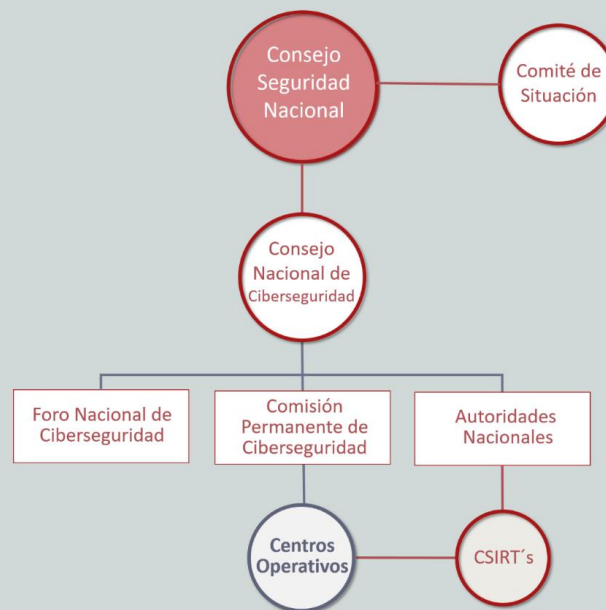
Consejo Seguridad Nacional

Comité de Situación

Consejo Nacional de Ciberseguridad

Foro Nacional de Ciberseguridad

Comisión Permanente de Ciberseguridad

Autoridades Nacionales

Centros Operativos

CSIRT´s